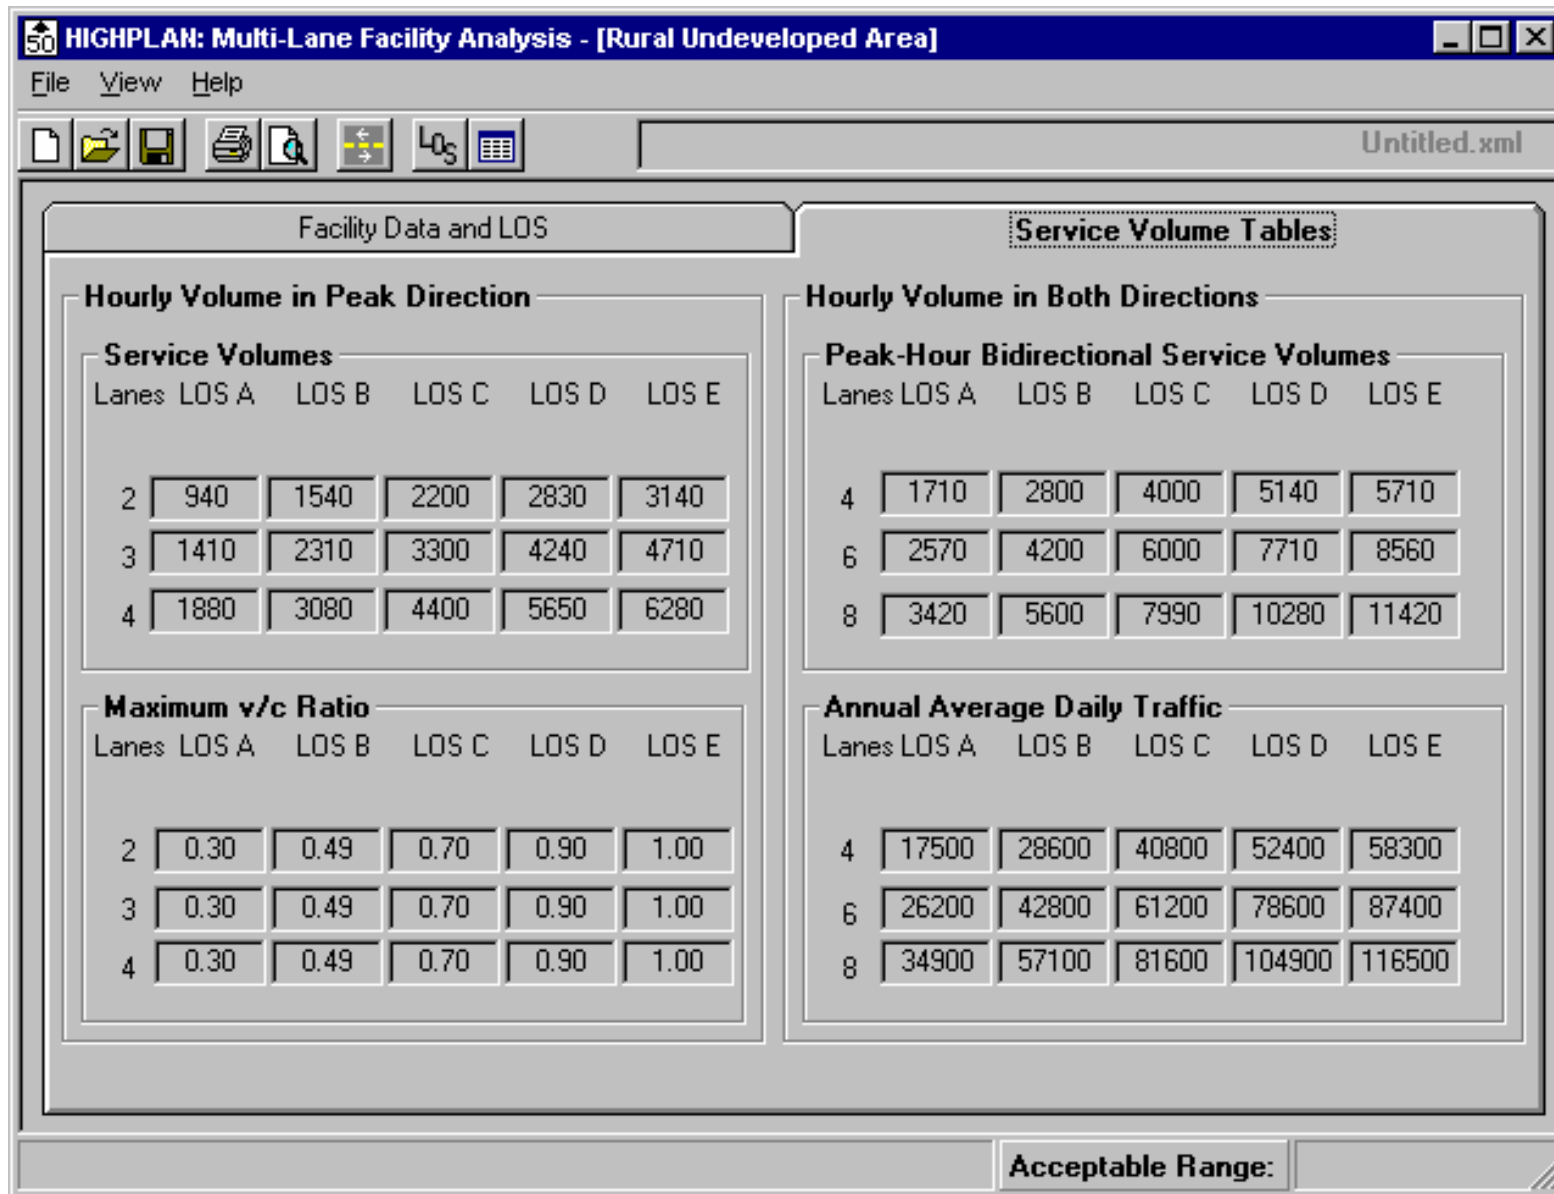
HIGHPLAN: Multi-Lane Facility Analysis - [Rural Undeveloped Area]

File View Help

Untitled.xml

Facility Data and LOS

Service Volume Tables

Hourly Volume in Peak Direction

Service Volumes

| Lanes | LOS A | LOS B | LOS C | LOS D | LOS E |
|---|---|---|---|---|---|
| 2 | 940 | 1540 | 2200 | 2830 | 3140 |
| 3 | 1410 | 2310 | 3300 | 4240 | 4710 |
| 4 | 1880 | 3080 | 4400 | 5650 | 6280 |

Maximum v/c Ratio

| Lanes | LOS A | LOS B | LOS C | LOS D | LOS E |
|---|---|---|---|---|---|
| 2 | 0.30 | 0.49 | 0.70 | 0.90 | 1.00 |
| 3 | 0.30 | 0.49 | 0.70 | 0.90 | 1.00 |
| 4 | 0.30 | 0.49 | 0.70 | 0.90 | 1.00 |

Hourly Volume in Both Directions

Peak-Hour Bidirectional Service Volumes

| Lanes | LOS A | LOS B | LOS C | LOS D | LOS E |
|---|---|---|---|---|---|
| 4 | 1710 | 2800 | 4000 | 5140 | 5710 |
| 6 | 2570 | 4200 | 6000 | 7710 | 8560 |
| 8 | 3420 | 5600 | 7990 | 10280 | 11420 |

Annual Average Daily Traffic

| Lanes | LOS A | LOS B | LOS C | LOS D | LOS E |
|---|---|---|---|---|---|
| 4 | 17500 | 28600 | 40800 | 52400 | 58300 |
| 6 | 26200 | 42800 | 61200 | 78600 | 87400 |
| 8 | 34900 | 57100 | 81600 | 104900 | 116500 |

Acceptable Range: